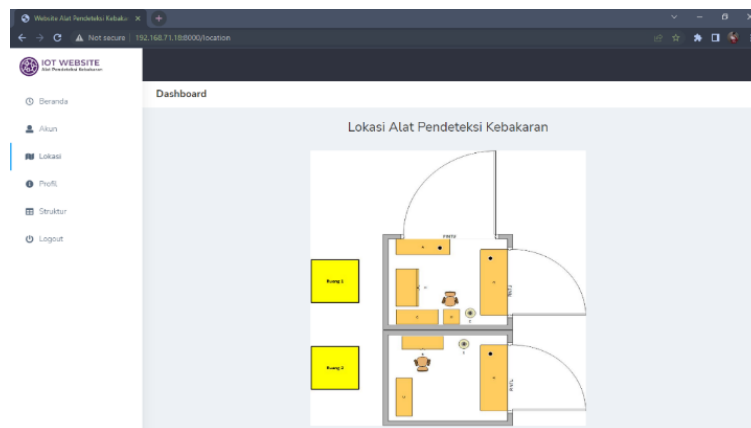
Website Alat Pendeteksi Kebakar ×
Not secure | 192.168.71.18:8000/location
IOT WEBSITE
Alat Pendeteksi Kebakaran
Beranda
Akun
Lokasi
Profil
Struktur
Logout
Dashboard
Lokasi Alat Pendeteksi Kebakaran
PINTU
PINTU
Ruang 1
Ruang 2
PINTU